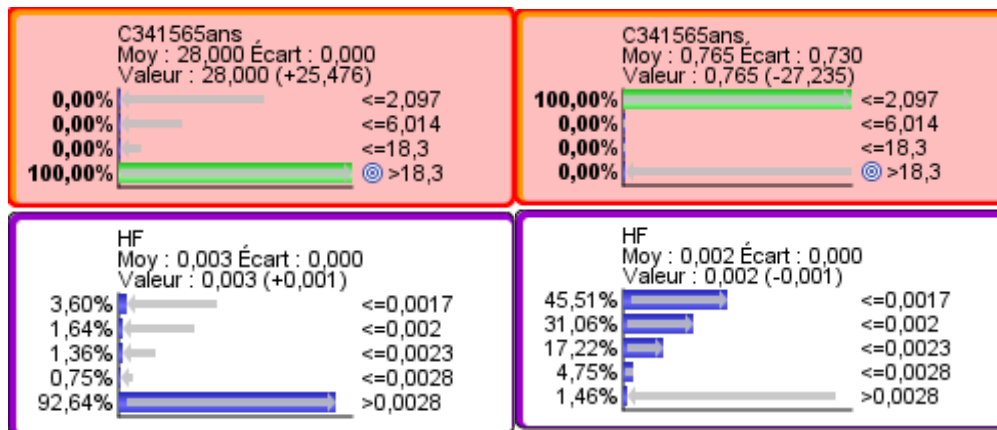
C341565ans
Moy : 28,000 Écart : 0,000
Valeur : 28,000 (+25,476)

| | |
|---|---|
| 0,00% | <=2,097 |
| 0,00% | <=6,014 |
| 0,00% | <=18,3 |
| 100,00% | >18,3 |

C341565ans,
Moy : 0,765 Écart : 0,730
Valeur : 0,765 (-27,235)

| | |
|---|---|
| 100,00% | <=2,097 |
| 0,00% | <=6,014 |
| 0,00% | <=18,3 |
| 0,00% | >18,3 |

HF
Moy : 0,003 Écart : 0,000
Valeur : 0,003 (+0,001)

| | |
|---|---|
| 3,60% | <=0,0017 |
| 1,64% | <=0,002 |
| 1,36% | <=0,0023 |
| 0,75% | <=0,0028 |
| 92,64% | >0,0028 |

HF
Moy : 0,002 Écart : 0,000
Valeur : 0,002 (-0,001)

| | |
|---|---|
| 45,51% | <=0,0017 |
| 31,06% | <=0,002 |
| 17,22% | <=0,0023 |
| 4,75% | <=0,0028 |
| 1,46% | >0,0028 |